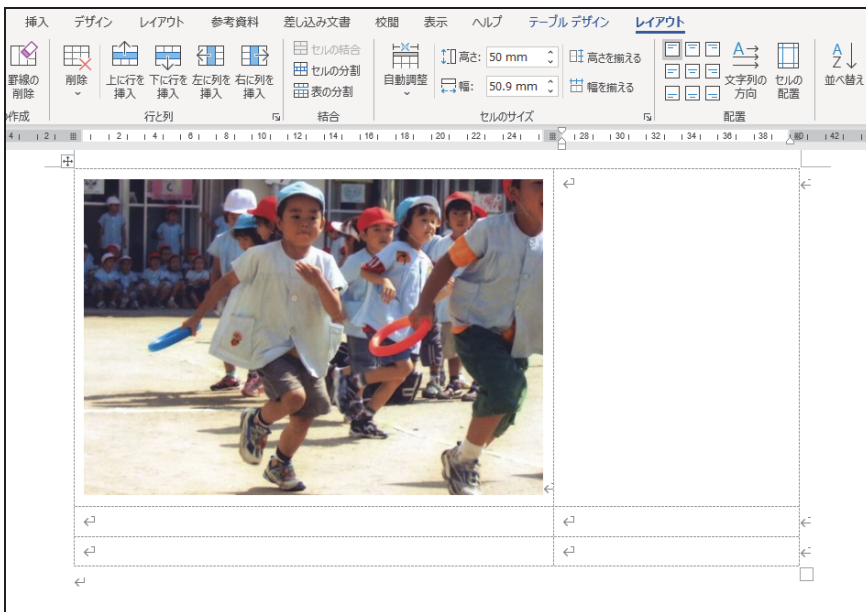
挿入 デザイン レイアウト 参考資料 差し込み文書 校閲 表示 ヘルプ テーブル デザイン レイアウト

罫線の削除 削除 上に行を挿入 下に行を挿入 左に列を挿入 右に列を挿入 セルの結合 セルの分割 表の分割 自動調整 高さ: 50 mm 幅: 50.9 mm 高さを揃える 幅を揃える 文字列の方向 セルの配置 並べ替え

作成 行と列 結合 セルのサイズ 配置

4 2 2 4 6 8 10 12 14 16 18 20 22 24 28 30 32 34 36 38 40 42